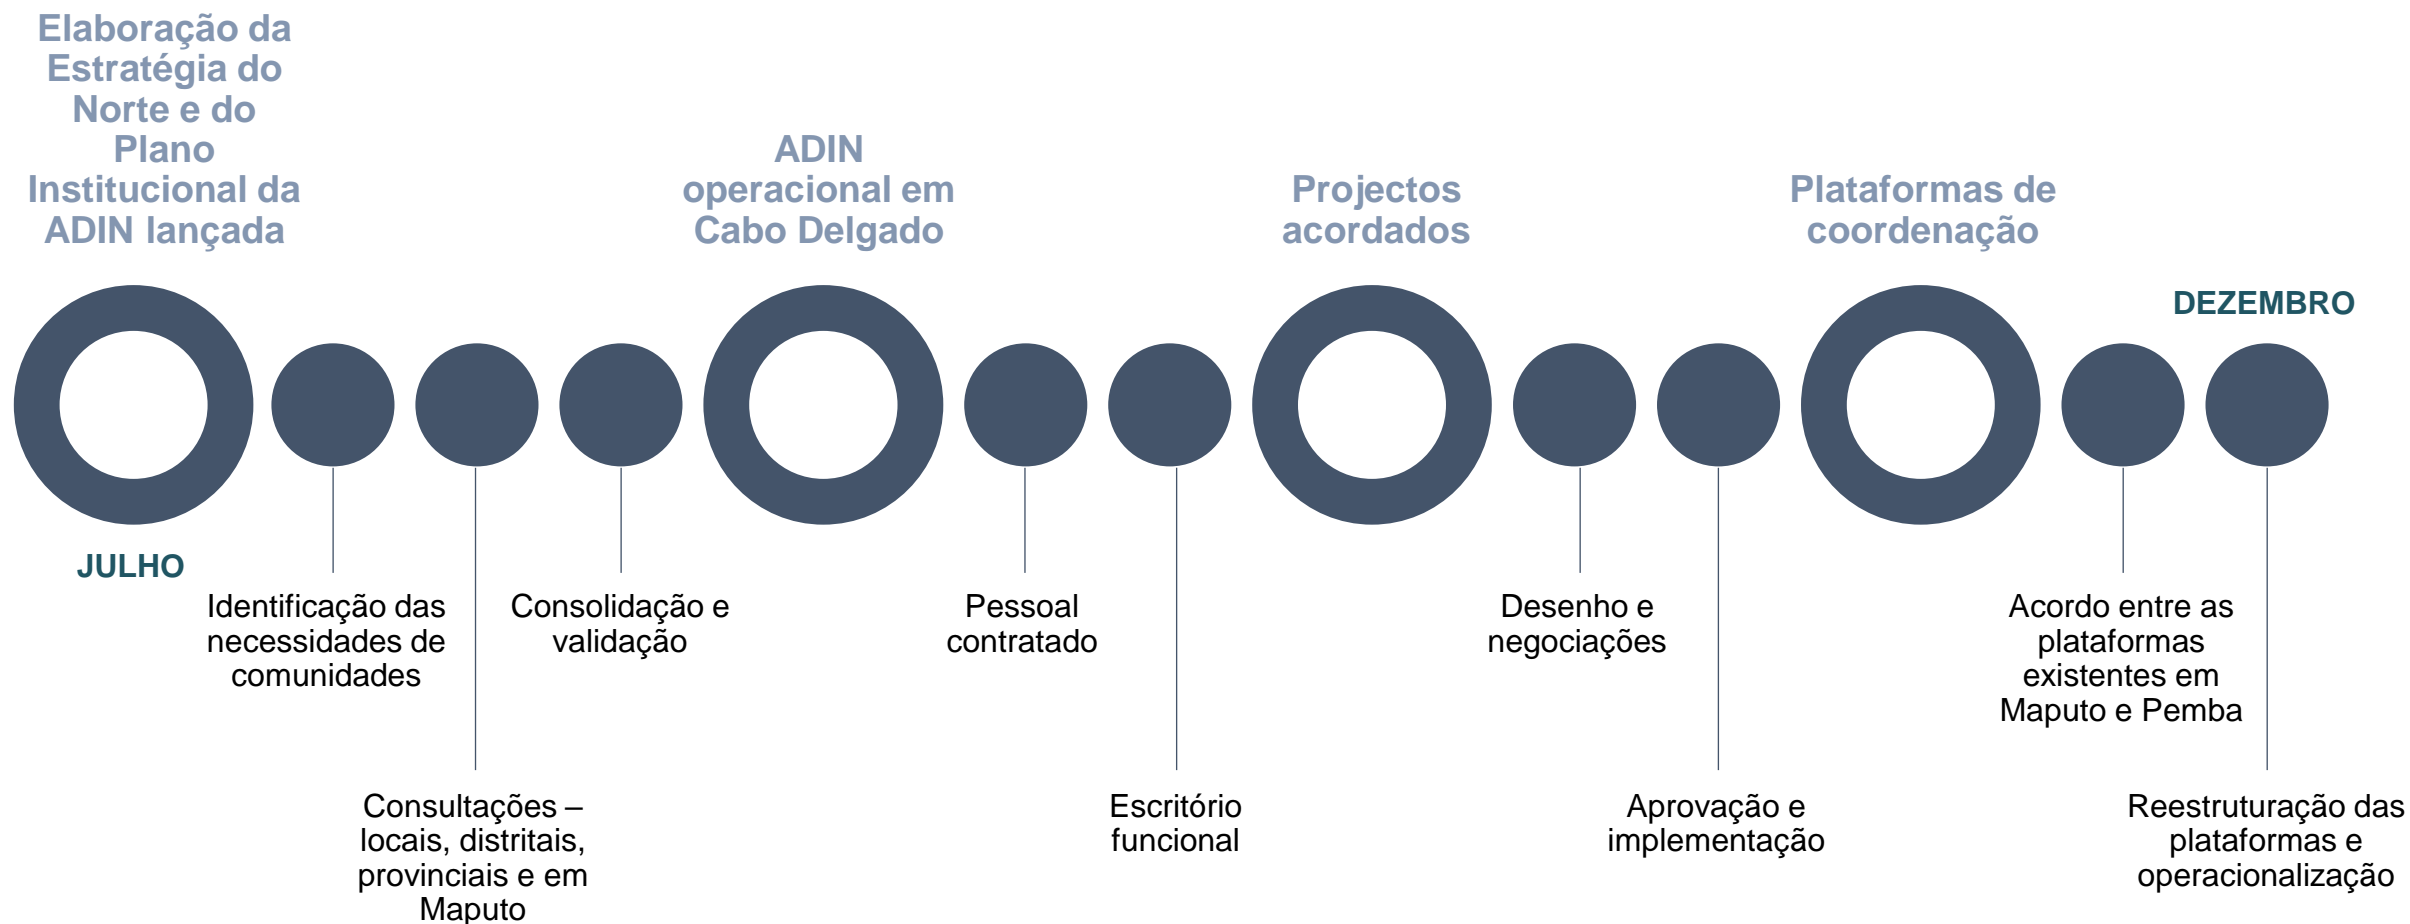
Elaboração da Estratégia do Norte e do Plano Institucional da ADIN lançada

ADIN operacional em Cabo Delgado

Projectos acordados

Plataformas de coordenação

DEZEMBRO

JULHO

Identificação das necessidades de comunidades

Consultações – locais, distritais, provinciais e em Maputo

Consolidação e validação

Pessoal contratado

Escritório funcional

Desenho e negociações

Aprovação e implementação

Acordo entre as plataformas existentes em Maputo e Pemba

Reestruturação das plataformas e operacionalização